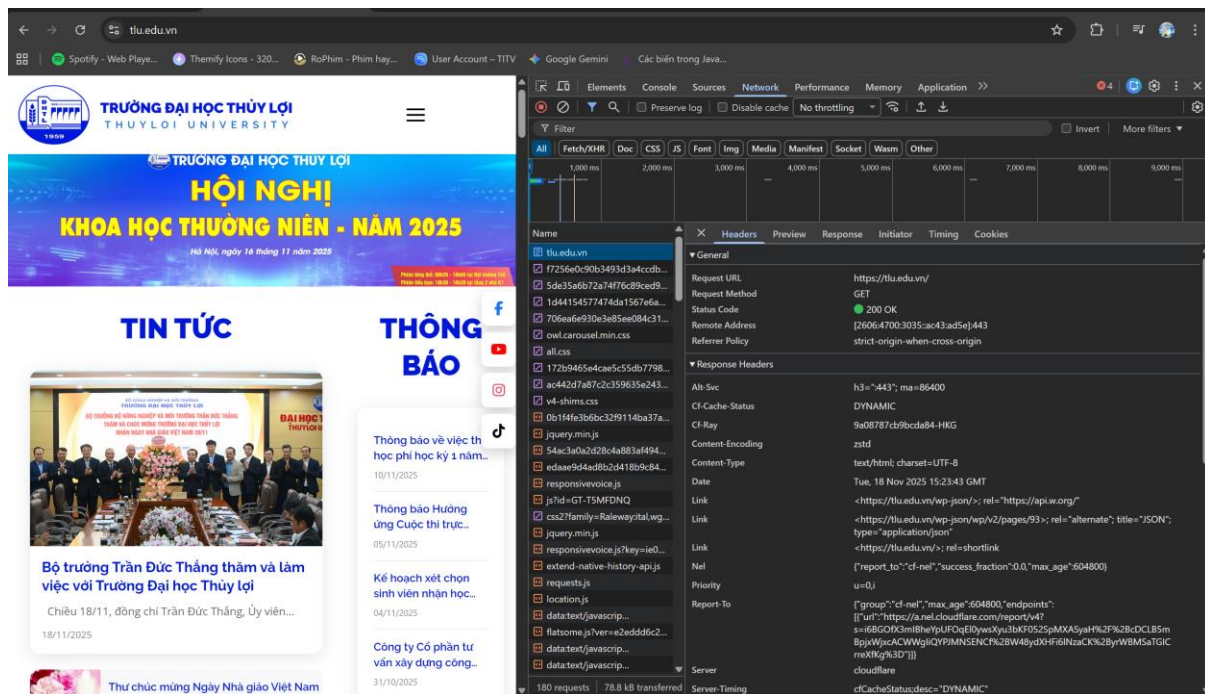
tlu.edu.vn

Spotify - Web Playe... Themify Icons - 320... RoPhim - Phim hay... User Account – TITV Google Gemini Các biến trong Java...

TRƯỜNG ĐẠI HỌC THỦY LỢI
THUYLOI UNIVERSITY
1959

TRƯỜNG ĐẠI HỌC THỦY LỢI
HỘI NGHỊ
KHOA HỌC THƯỜNG NIÊN - NĂM 2025
Hà Nội, ngày 16 tháng 11 năm 2025

TIN TỨC

THÔNG BÁO

Bộ trưởng Trần Đức Thắng thăm và làm việc với Trường Đại học Thủy lợi
Chiều 18/11, đồng chí Trần Đức Thắng, Ủy viên...
18/11/2025

Thông báo về việc th... học phí học kỳ 1 năm...
10/11/2025

Thông báo Hưởng ứng Cuộc thi trực...
05/11/2025

Kế hoạch xét chọn sinh viên nhận học...
04/11/2025

Công ty Cổ phần tư vấn xây dựng công...
31/10/2025

Thư chúc mừng Ngày Nhà giáo Việt Nam

Elements Console Sources Network Performance Memory Application
Preserve log Disable cache No throttling
Filter Invert More filters
All Fetch/XHR Doc CSS JS Font Img Media Manifest Socket Wasm Other
1,000 ms 2,000 ms 3,000 ms 4,000 ms 5,000 ms 6,000 ms 7,000 ms 8,000 ms 9,000 ms

Name
tlu.edu.vn
f7256e0c90b3493d3a4ccdb...
5de35a6b72a74f76c89ced9...
1d44154577474da1567e6a...
706ea6e930e3e85ee084c31...
owl.carousel.min.css
all.css
172b9465e4cae5c55db7798...
ac442d7a87c2c359635e243...
v4-shims.css
0b1f4fe3b6bc32f9114ba37a...
jquery.min.js
54ac3a0a2d28c4a883af494...
edaae9d4ad8b2d418b9c84...
responsivevoice.js
js?id=GT-T5MFDNQ
css2?family=Raleway:ital,wg...
jquery.min.js
responsivevoice.js?key=ie0...
extend-native-history-api.js
requests.js
location.js
data:text/javascrip...
flatsome.js?ver=e2eddd6c2...
data:text/javascrip...
data:text/javascrip...
180 requests 78.8 kB transferred

Headers Preview Response Initiator Timing Cookies
▼General
Request URL https://tlu.edu.vn/
Request Method GET
Status Code 200 OK
Remote Address [2606:4700:3035::ac43:ad5e]:443
Referrer Policy strict-origin-when-cross-origin
▼Response Headers
Alt-Svc h3=":443"; ma=86400
Cf-Cache-Status DYNAMIC
Cf-Ray 9a08787cb9bcda84-HKG
Content-Encoding zstd
Content-Type text/html; charset=UTF-8
Date Tue, 18 Nov 2025 15:23:43 GMT
Link <https://tlu.edu.vn/wp-json/>; rel="https://api.w.org/"
Link <https://tlu.edu.vn/wp-json/wp/v2/pages/93>; rel="alternate"; title="JSON"; type="application/json"
Link <https://tlu.edu.vn/>; rel=shortlink
Nel {"report_to":"cf-nel","success_fraction":0.0,"max_age":604800}
Priority u=0,i
Report-To {"group":"cf-nel","max_age":604800,"endpoints":[{"url":"https://a.nel.cloudflare.com/report/v4?s=i6BGDfX3mIBheYpUFOqEl0ywsXyu3bKF052SpMXA5yaH%2F%2BcDCLB5mBpjxWjxcACWWgliQYPJMNSENCf%2BW48ydXHFi6lNzaCK%2ByrWBMSaTGICrreXfKg%3D"}]}
Server cloudflare
Server-Timing cfCacheStatus;desc="DYNAMIC"